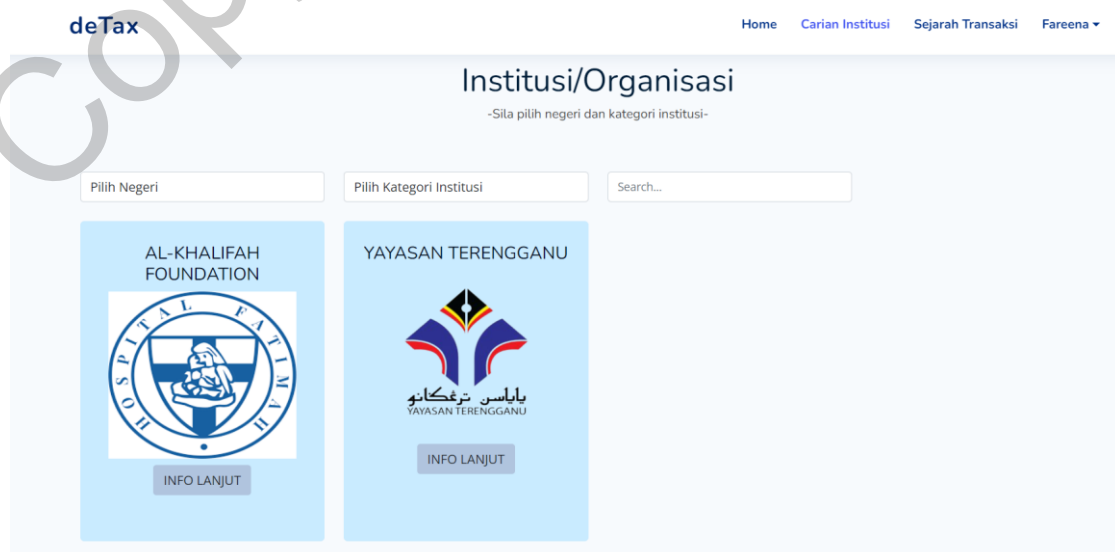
deTax

Home Carian Institusi Sejarah Transaksi Fareena ▾

Institusi/Organisasi

-Sila pilih negeri dan kategori institusi-

Pilih Negeri

Pilih Kategori Institusi

Search...

AL-KHALIFAH FOUNDATION

HOSPITAL FATIMAH

INFO LANJUT

YAYASAN TERENGGANU

يايسن ترڠݢانو
YAYASAN TERENGGANU

INFO LANJUT